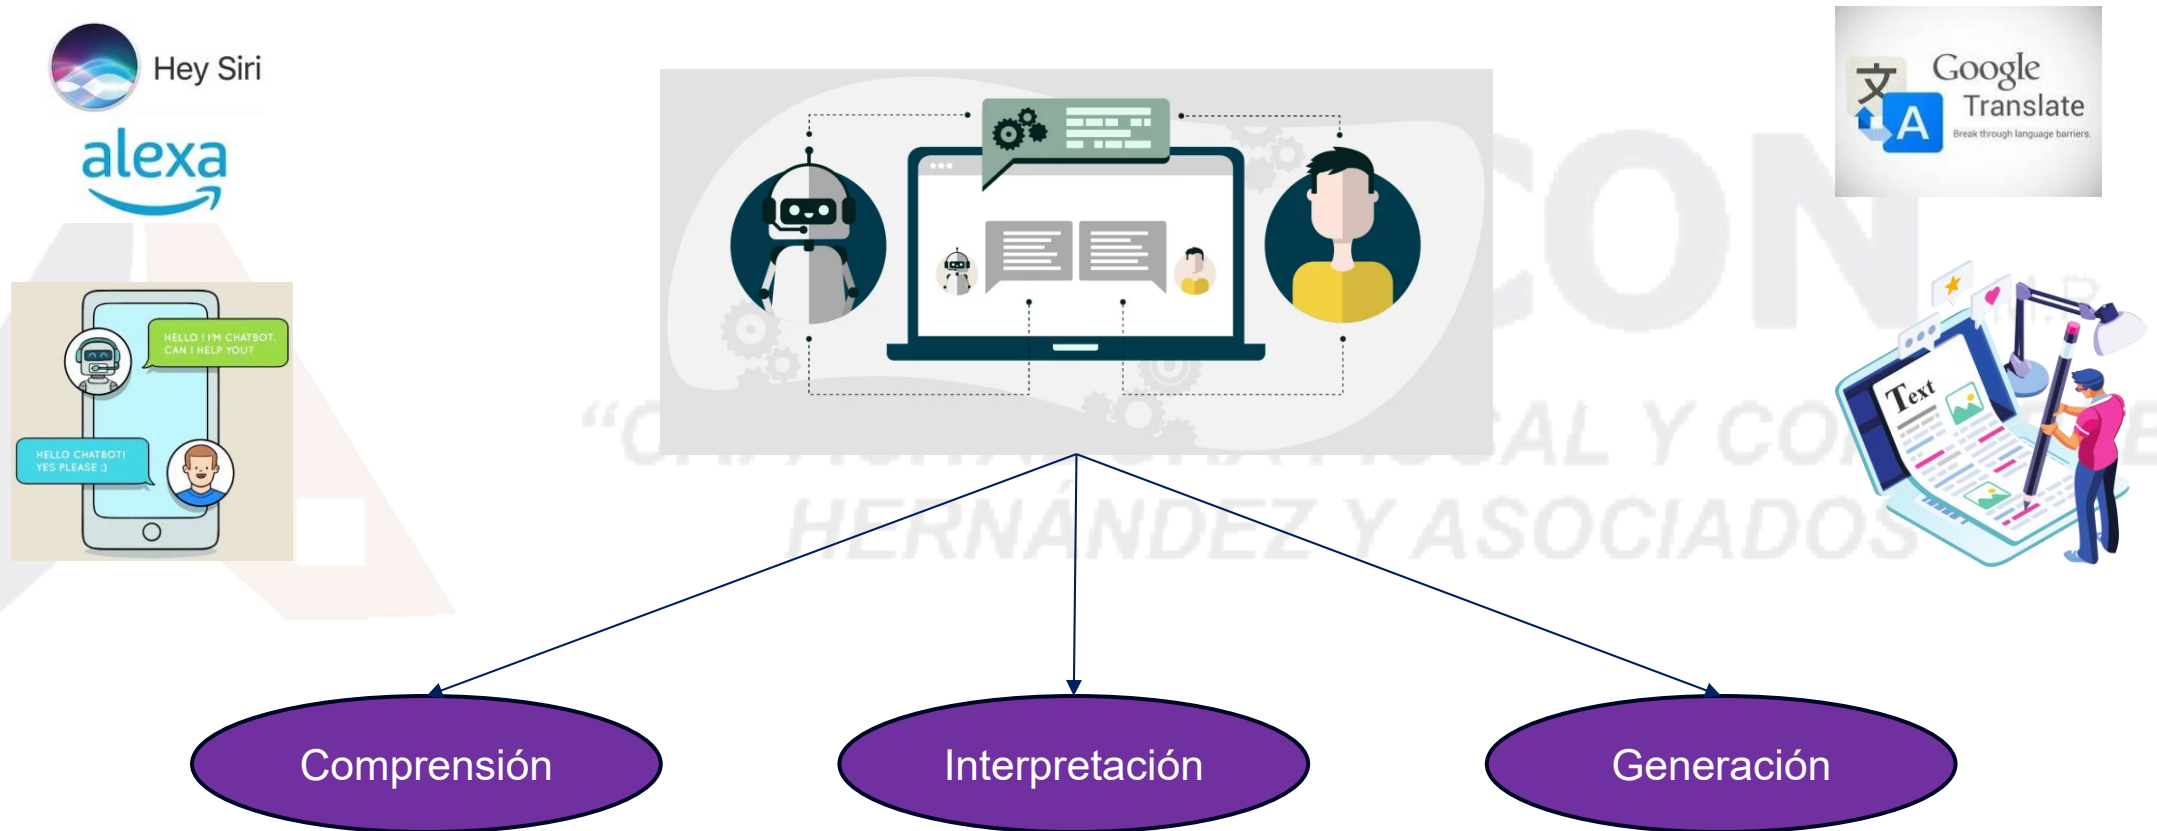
Hey Siri

alexa

HELLO ! I'M CHATBOT. CAN I HELP YOU?

HELLO CHATBOT! YES PLEASE :)

Google Translate
Break through language barriers.

文 A

Text

CON

"CA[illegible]AL Y CO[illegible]

HERNÁNDEZ Y ASOCIADOS

Comprensión

Interpretación

Generación